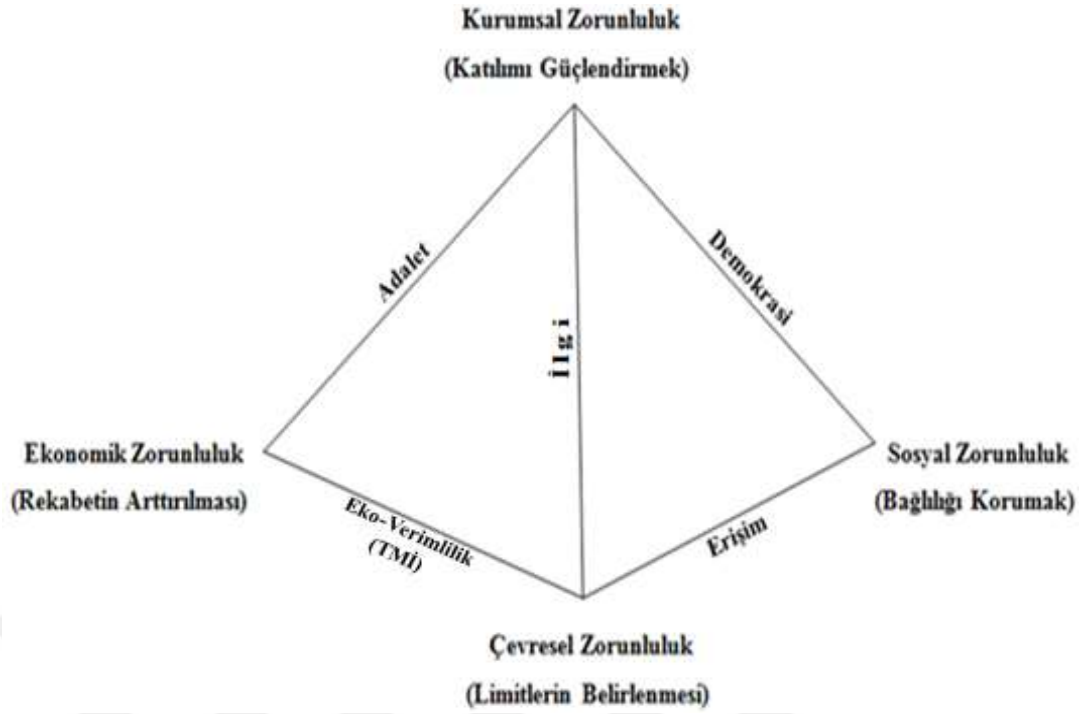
Kurumsal Zorunluluk

(Katılımı Güçlendirmek)

Adalet

Demokrasi

İlgi

Ekonomik Zorunluluk

(Rekabetin Arttırılması)

Sosyal Zorunluluk

(Bağlılığı Korumak)

Eko-Verimlilik
(TMİ)

Erişim

Çevresel Zorunluluk

(Limitlerin Belirlenmesi)